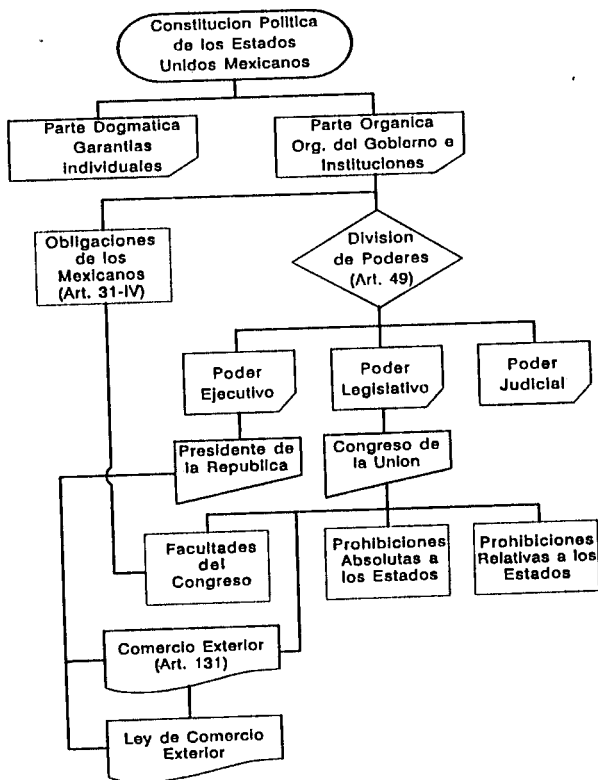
Constitucion Politica de los Estados Unidos Mexicanos

Parte Dogmatica Garantias individuales

Parte Organica Org. del Gobierno e Instituciones

Obligaciones de los Mexicanos (Art. 31-IV)

Division de Poderes (Art. 49)

Poder Ejecutivo

Poder Legislativo

Poder Judicial

Presidente de la Republica

Congreso de la Union

Facultades del Congreso

Prohibiciones Absolutas a los Estados

Prohibiciones Relativas a los Estados

Comercio Exterior (Art. 131)

Ley de Comercio Exterior